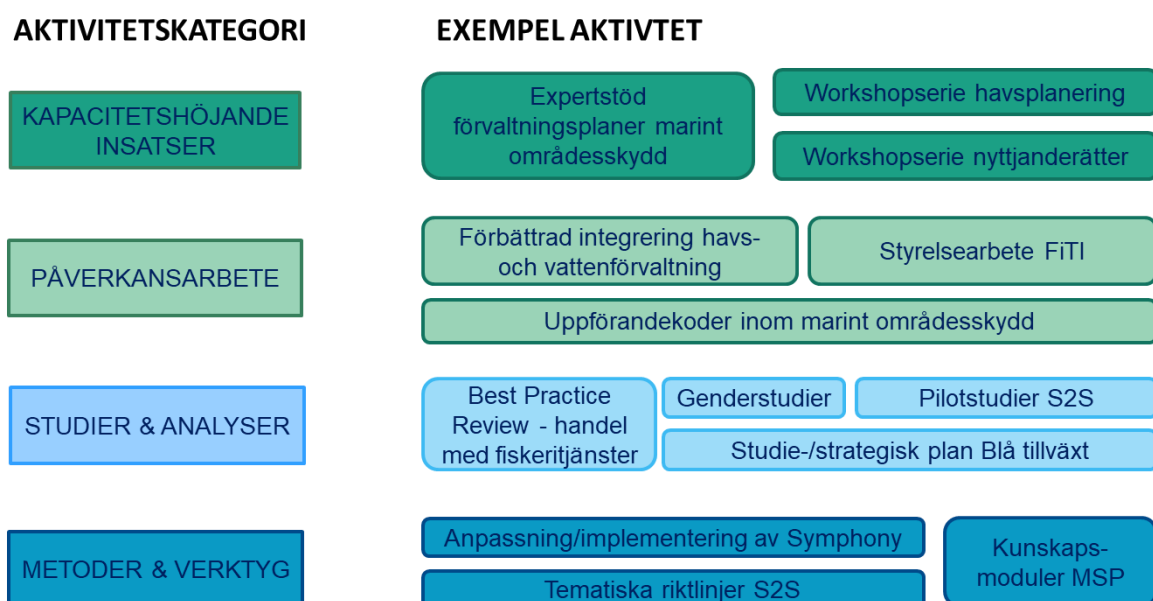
AKTIVITETSKATEGORI

EXEMPEL AKTIVTET

KAPACITETSHÖJANDE INSATSER

Expertstöd förvaltningsplaner marint områdesskydd

Workshopserie havsplanering

Workshopserie nyttjanderätter

PÅVERKANSARBETE

Förbättrad integrering havs- och vattenförvaltning

Styrelsearbete FiTI

Uppförandekoder inom marint områdesskydd

STUDIER & ANALYSER

Best Practice Review - handel med fiskeritjänster

Genderstudier

Pilotstudier S2S

Studie-/strategisk plan Blå tillväxt

METODER & VERKTYG

Anpassning/implementering av Symphony

Tematiska riktlinjer S2S

Kunskaps-moduler MSP